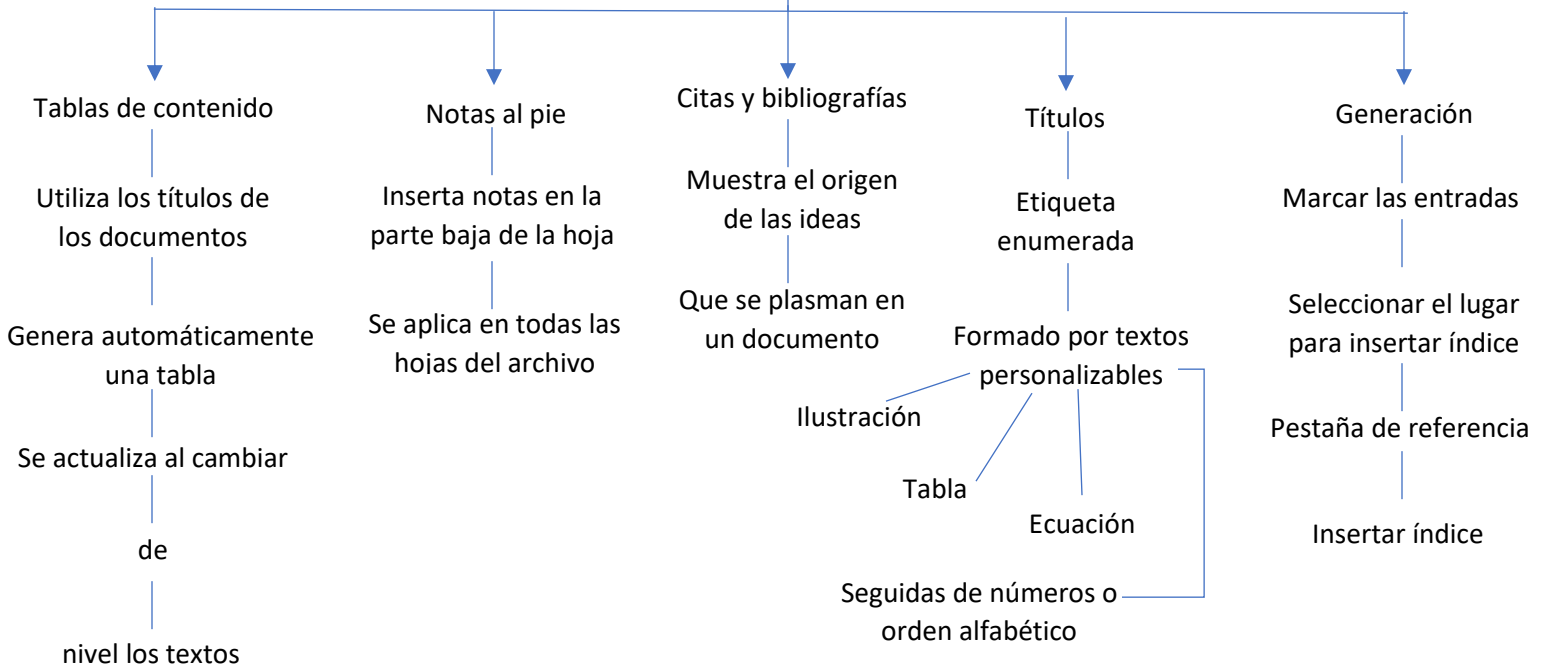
Tablas de contenido

Utiliza los títulos de los documentos

Genera automáticamente una tabla

Se actualiza al cambiar

de

nivel los textos

Notas al pie

Inserta notas en la parte baja de la hoja

Se aplica en todas las hojas del archivo

Citas y bibliografías

Muestra el origen de las ideas

Que se plasman en un documento

Títulos

Etiqueta enumerada

Formado por textos personalizables

Ilustración

Tabla

Ecuación

Seguidas de números o orden alfabético

Generación

Marcar las entradas

Seleccionar el lugar para insertar índice

Pestaña de referencia

Insertar índice